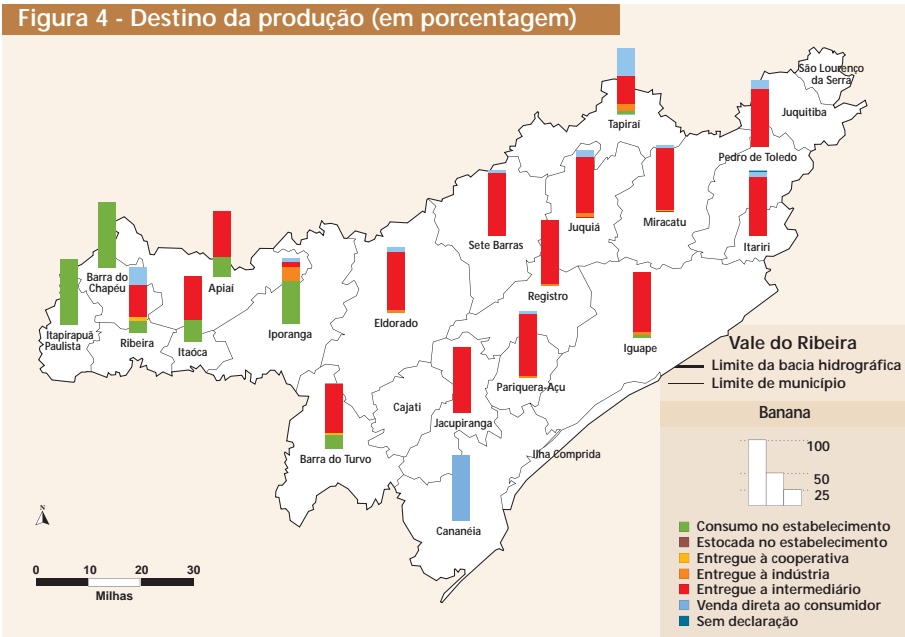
Figura 4 - Destino da produção (em porcentagem)

São Lourenço da Serra
Tapiraí
Juquitiba
Pedro de Toledo
Juquiá
Miracatu
Sete Barras
Itariri
Barra do Chapéu
Apiaí
Registro
Itapirapuã Paulista
Ribeira
Itaóca
Iporanga
Eldorado
Iguape
Pariquera-Açu
Cajati
Jacupiranga
Barra do Turvo
Ilha Comprida
Cananéia

Vale do Ribeira
Limite da bacia hidrográfica
Limite de município

Banana
100
50
25

Consumo no estabelecimento
Estocada no estabelecimento
Entregue à cooperativa
Entregue à indústria
Entregue a intermediário
Venda direta ao consumidor
Sem declaração

N
0 10 20 30
Milhas